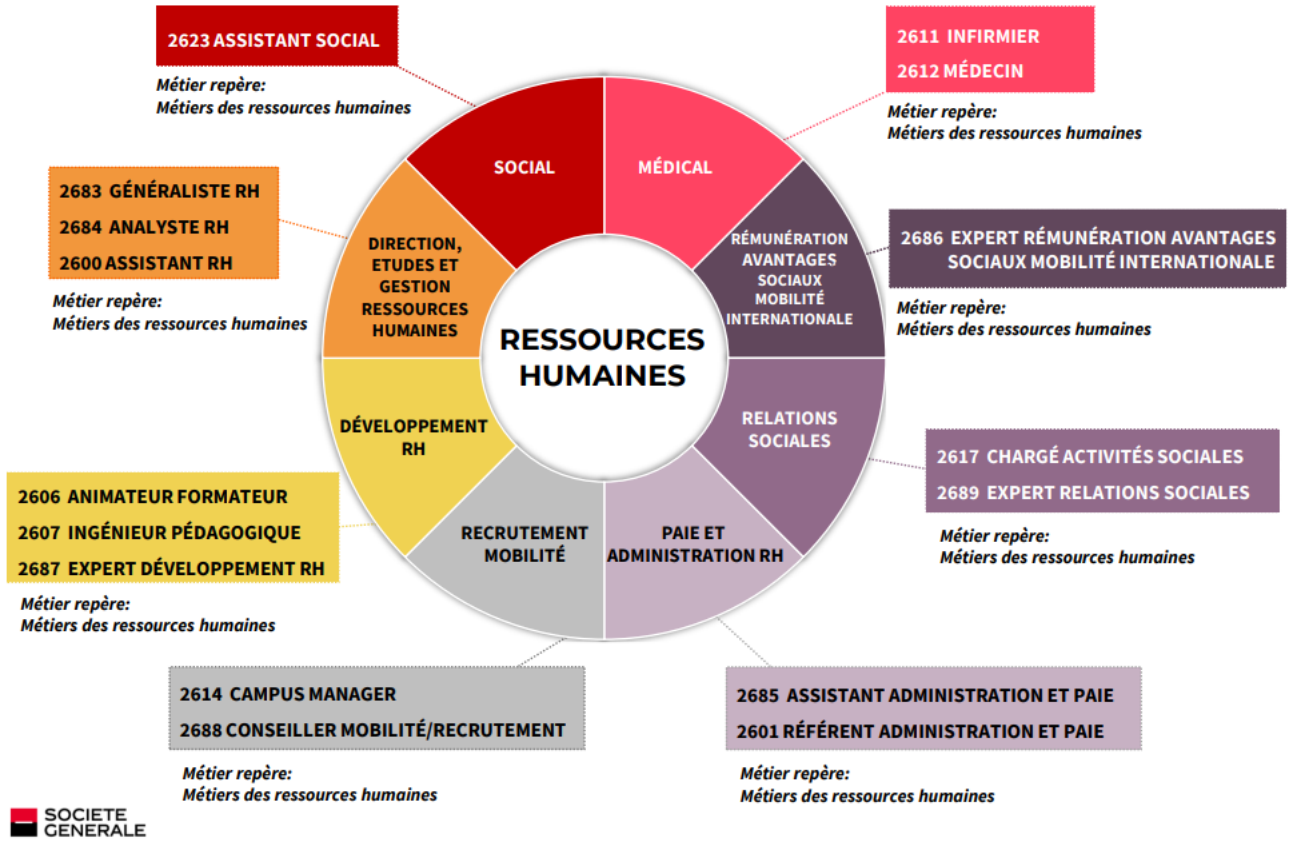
2623 ASSISTANT SOCIAL

Métier repère:
Métiers des ressources humaines

2611 INFIRMIER
2612 MÉDECIN

Métier repère:
Métiers des ressources humaines

2683 GÉNÉRALISTE RH
2684 ANALYSTE RH
2600 ASSISTANT RH

Métier repère:
Métiers des ressources humaines

2686 EXPERT RÉMUNÉRATION AVANTAGES SOCIAUX MOBILITÉ INTERNATIONALE

Métier repère:
Métiers des ressources humaines

SOCIAL

MÉDICAL

DIRECTION, ETUDES ET GESTION RESSOURCES HUMAINES

RÉMUNÉRATION AVANTAGES SOCIAUX MOBILITÉ INTERNATIONALE

RESSOURCES HUMAINES

DÉVELOPPEMENT RH

RELATIONS SOCIALES

RECRUTEMENT MOBILITÉ

PAIE ET ADMINISTRATION RH

2617 CHARGÉ ACTIVITÉS SOCIALES
2689 EXPERT RELATIONS SOCIALES

Métier repère:
Métiers des ressources humaines

2606 ANIMATEUR FORMATEUR
2607 INGÉNIEUR PÉDAGOGIQUE
2687 EXPERT DÉVELOPPEMENT RH

Métier repère:
Métiers des ressources humaines

2614 CAMPUS MANAGER
2688 CONSEILLER MOBILITÉ/RECRUTEMENT

Métier repère:
Métiers des ressources humaines

2685 ASSISTANT ADMINISTRATION ET PAIE
2601 RÉFÉRENT ADMINISTRATION ET PAIE

Métier repère:
Métiers des ressources humaines

SOCIETE GENERALE